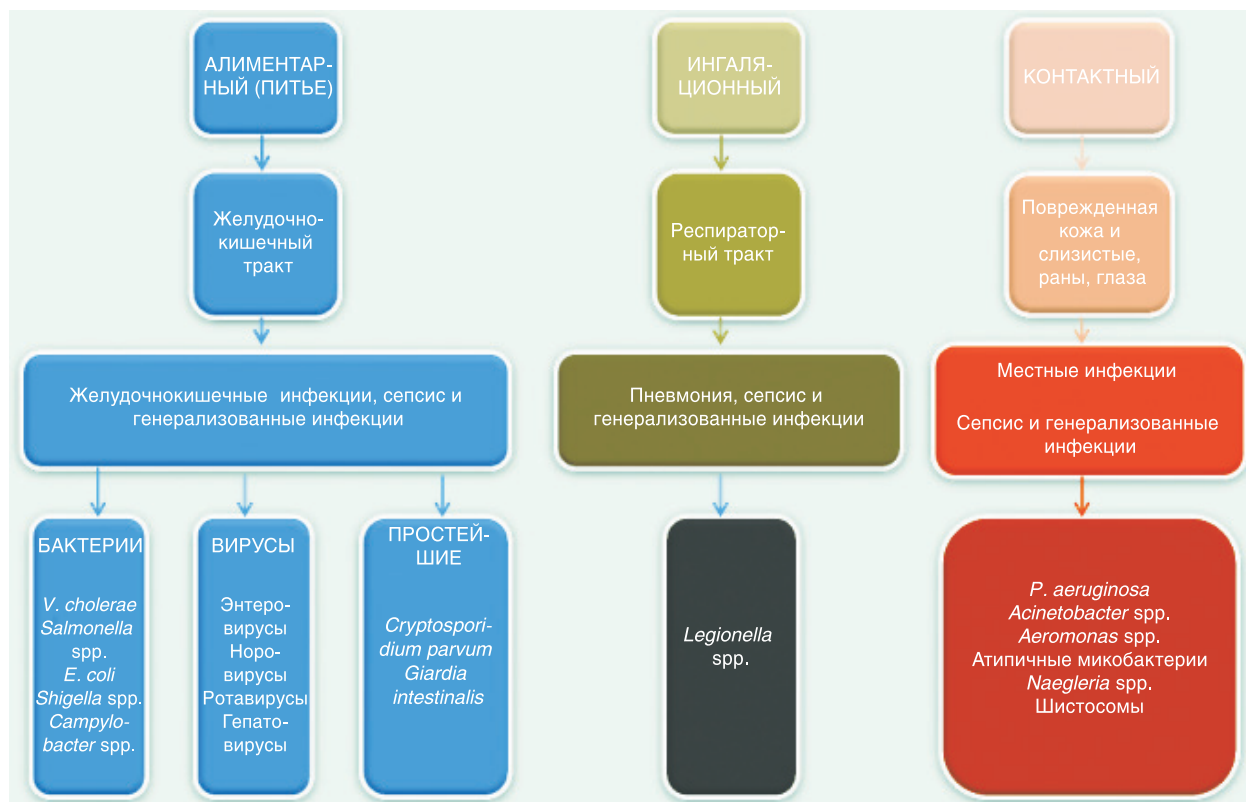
АЛИМЕНТАРНЫЙ (ПИТЬЕ)

Желудочно-кишечный тракт

Желудочнокишечные инфекции, сепсис и генерализованные инфекции

БАКТЕРИИ

V. cholerae Salmonella spp. E. coli Shigella spp. Campylobacter spp.

ВИРУСЫ

Энтеровирусы Норовирусы Ротавирусы Гепатовирусы

ПРОСТЕЙШИЕ

Cryptosporidium parvum Giardia intestinalis

ИНГАЛЯЦИОННЫЙ

Респираторный тракт

Пневмония, сепсис и генерализованные инфекции

Legionella spp.

КОНТАКТНЫЙ

Поврежденная кожа и слизистые, раны, глаза

Местные инфекции

Сепсис и генерализованные инфекции

P. aeruginosa
Acinetobacter spp.
Aeromonas spp.
Атипичные микобактерии
Naegleria spp.
Шистосомы